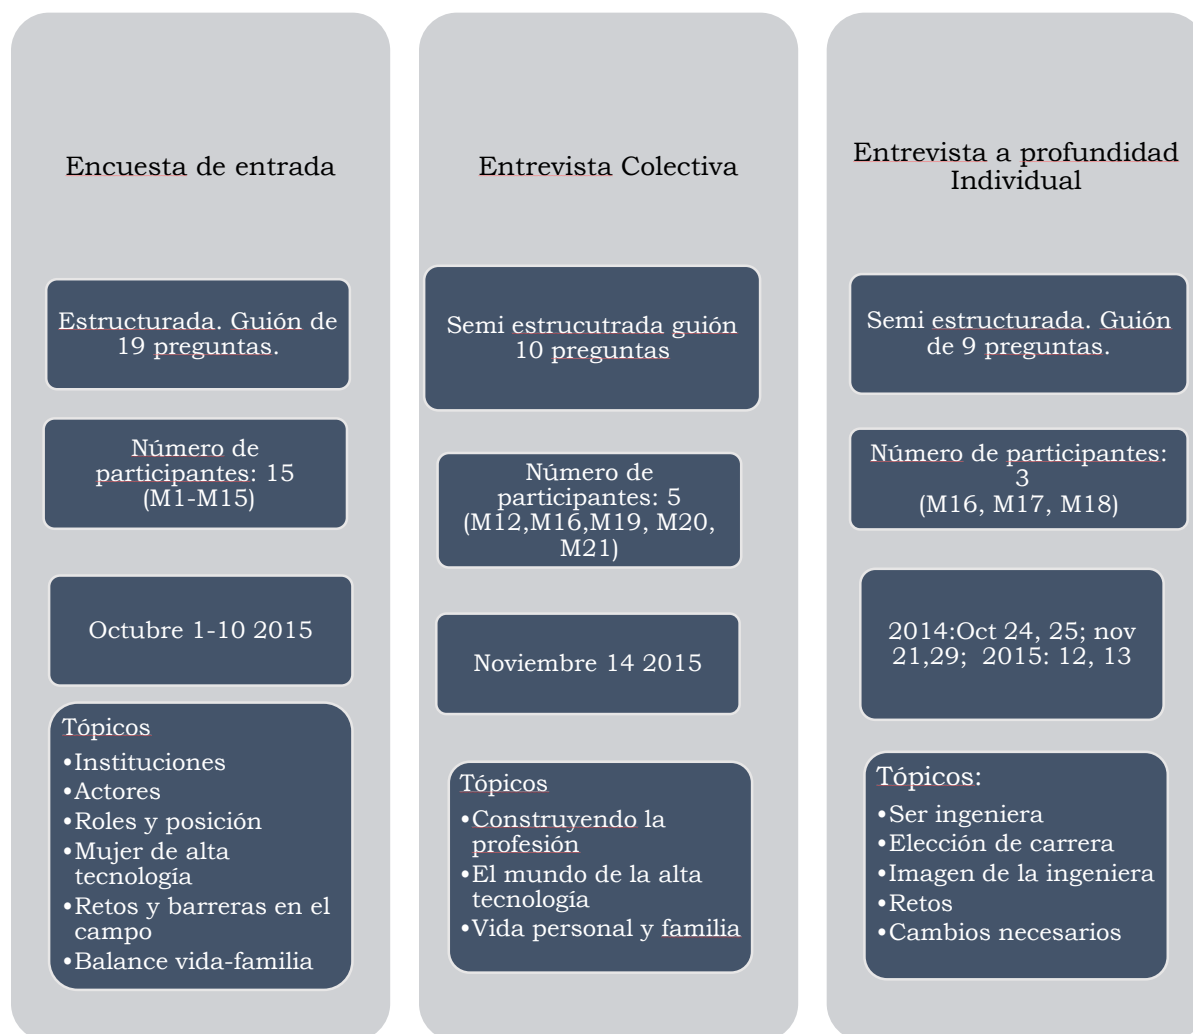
Encuesta de entrada

Estructurada. Guión de 19 preguntas.

Número de participantes: 15 (M1-M15)

Octubre 1-10 2015

Tópicos
•Instituciones
•Actores
•Roles y posición
•Mujer de alta tecnología
•Retos y barreras en el campo
•Balance vida-familia

Entrevista Colectiva

Semi estrucutrada guión 10 preguntas

Número de participantes: 5 (M12,M16,M19, M20, M21)

Noviembre 14 2015

Tópicos
•Construyendo la profesión
•El mundo de la alta tecnología
•Vida personal y familia

Entrevista a profundidad Individual

Semi estructurada. Guión de 9 preguntas.

Número de participantes: 3 (M16, M17, M18)

2014:Oct 24, 25; nov 21,29; 2015: 12, 13

Tópicos:
•Ser ingeniera
•Elección de carrera
•Imagen de la ingeniera
•Retos
•Cambios necesarios